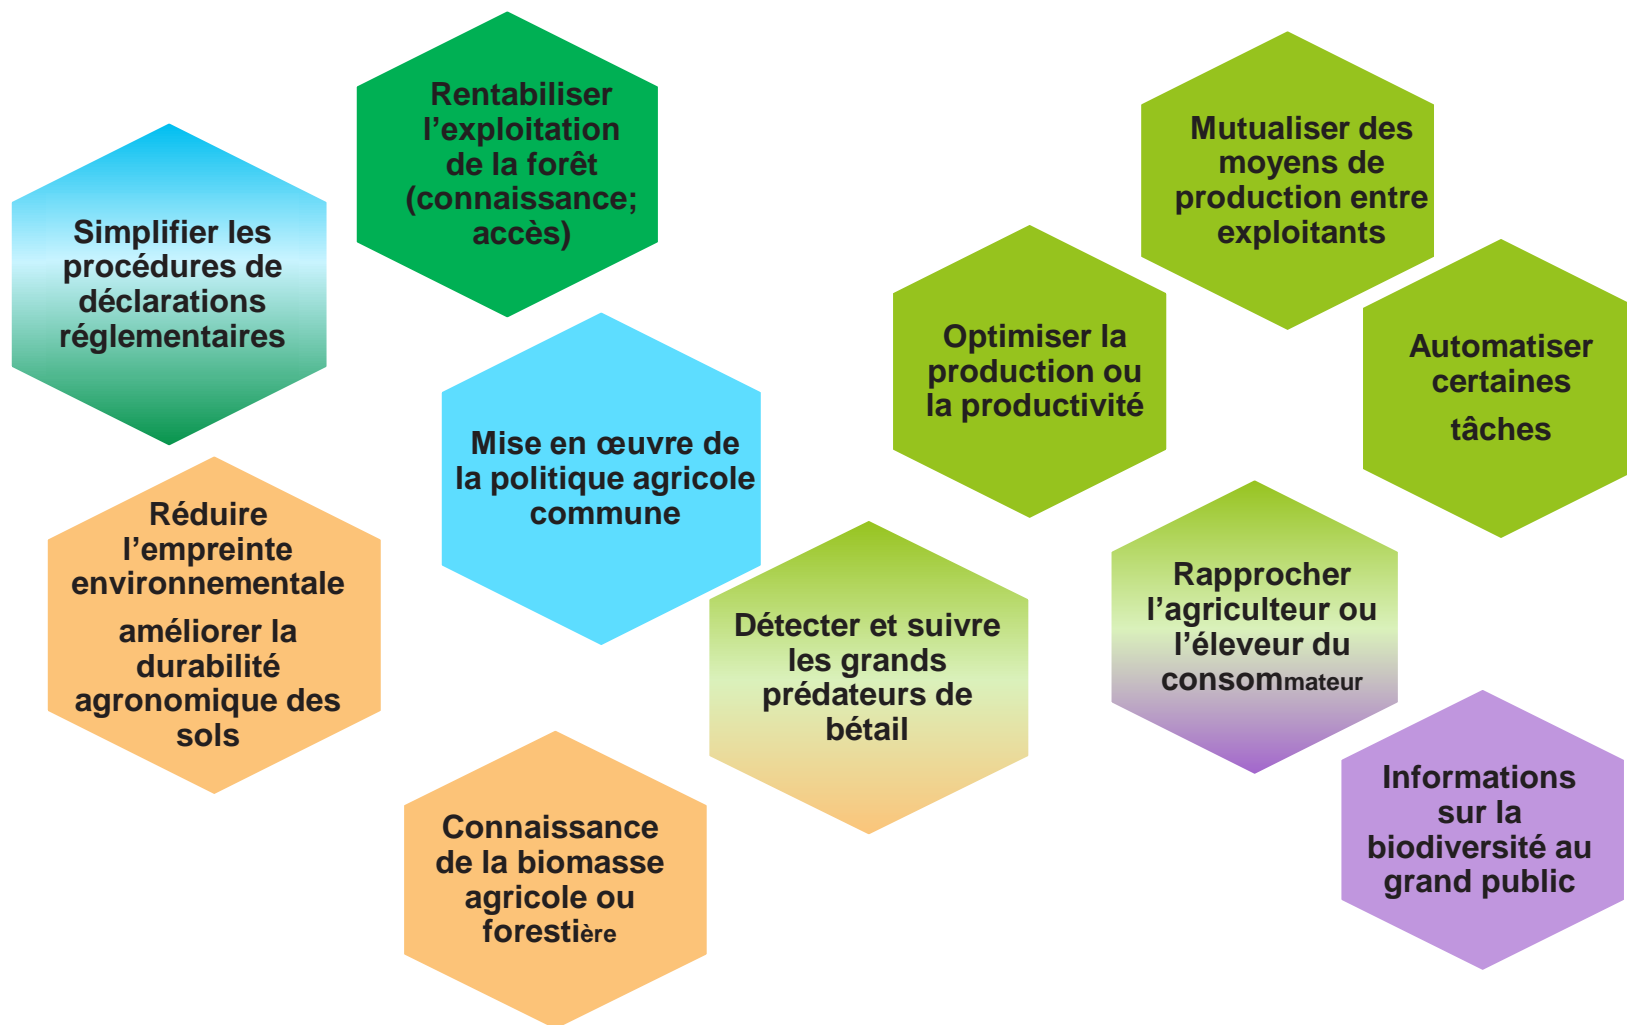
Rentabiliser l’exploitation de la forêt (connaissance; accès)

Simplifier les procédures de déclarations réglementaires

Mise en œuvre de la politique agricole commune

Réduire l’empreinte environnementale

améliorer la durabilité agronomique des sols

Connaissance de la biomasse agricole ou forestière

Détecter et suivre les grands prédateurs de bétail

Optimiser la production ou la productivité

Mutualiser des moyens de production entre exploitants

Automatiser certaines tâches

Rapprocher l’agriculteur ou l’éleveur du consommateur

Informations sur la biodiversité au grand public